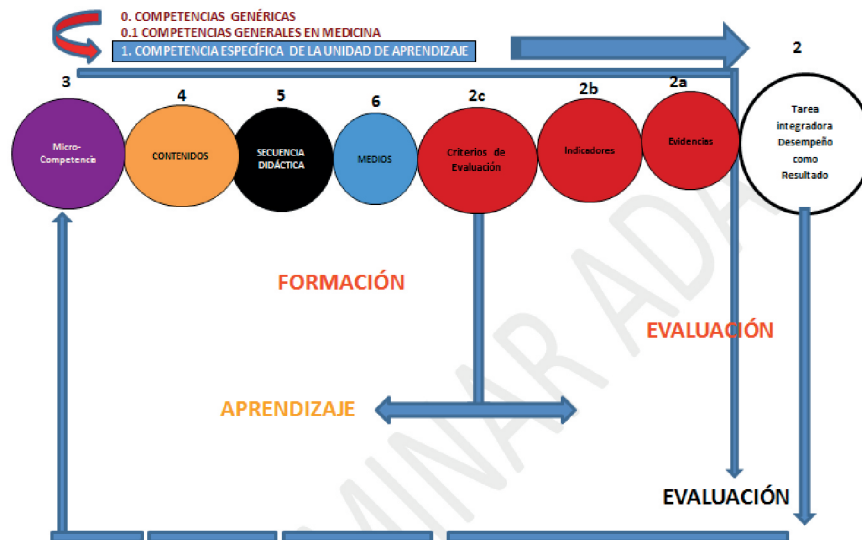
0. COMPETENCIAS GENÉRICAS
0.1 COMPETENCIAS GENERALES EN MEDICINA
1. COMPETENCIA ESPECÍFICA DE LA UNIDAD DE APRENDIZAJE

2

3

4

5

6

2c

2b

2a

Micro-Competencia

CONTENIDOS

SECUENCIA DIDÁCTICA

MEDIOS

Criterios de Evaluación

Indicadores

Evidencias

Tarea integradora Desempeño como Resultado

FORMACIÓN

EVALUACIÓN

APRENDIZAJE

EVALUACIÓN

MINAR ADA